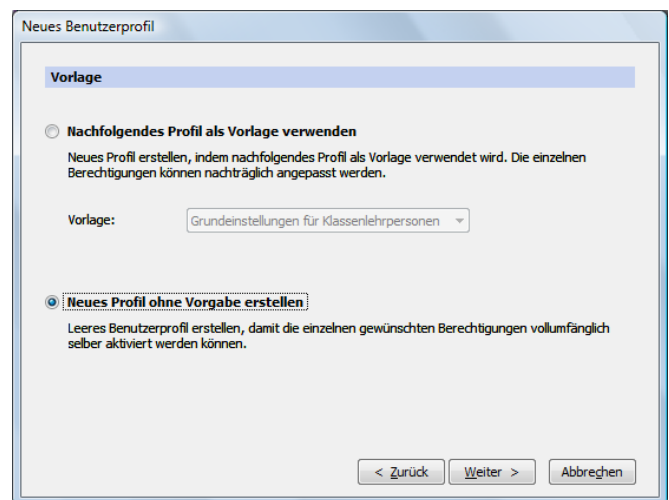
Neues Benutzerprofil

Vorlage

Nachfolgendes Profil als Vorlage verwenden

Neues Profil erstellen, indem nachfolgendes Profil als Vorlage verwendet wird. Die einzelnen Berechtigungen können nachträglich angepasst werden.

Vorlage: Grundeinstellungen für Klassenlehrpersonen

Neues Profil ohne Vorgabe erstellen

Leeres Benutzerprofil erstellen, damit die einzelnen gewünschten Berechtigungen vollumfänglich selber aktiviert werden können.

< Zurück Weiter > Abbrechen